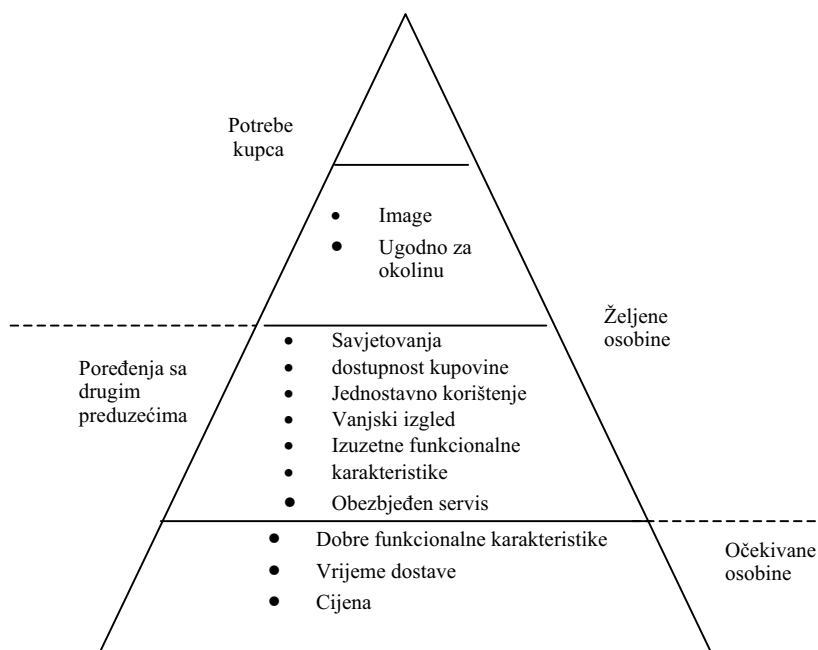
Potrebe kupca

- Image
- Ugodno za okolinu

Želјene osobine

Poređenja sa drugim preduzećima

- Savjetovanja
- dostupnost kupovine
- Jednostavno korištenje
- Vanjski izgled
- Izuzetne funkcionalne
- karakteristike
- Obezbjeđen servis

- Dobre funkcionalne karakteristike
- Vrijeme dostave
- Cijena

Očekivane osobine